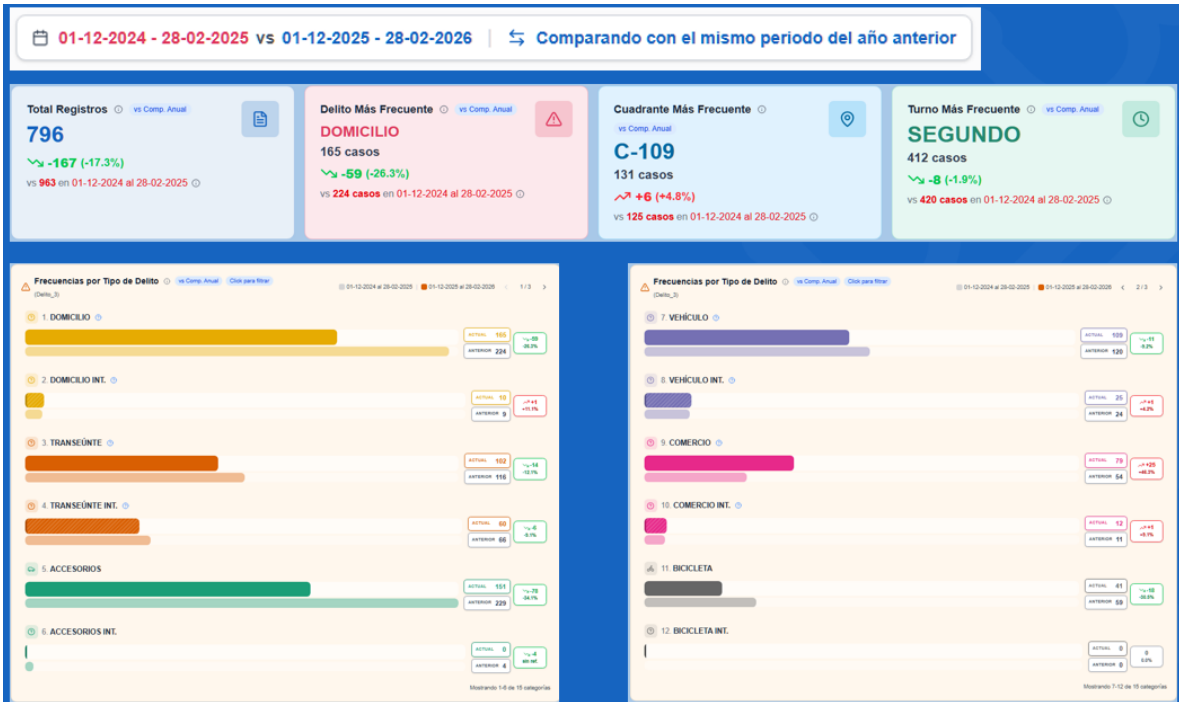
01-12-2024 - 28-02-2025 vs 01-12-2025 - 28-02-2026 | Comparando con el mismo periodo del año anterior

Total Registros vs Comp. Anual
796
-167 (-17.3%)
vs 963 en 01-12-2024 al 28-02-2025

Delito Más Frecuente vs Comp. Anual
DOMICILIO
165 casos
-59 (-26.3%)
vs 224 casos en 01-12-2024 al 28-02-2025

Cuadrante Más Frecuente
vs Comp. Anual
C-109
131 casos
+6 (+4.8%)
vs 125 casos en 01-12-2024 al 28-02-2025

Turno Más Frecuente vs Comp. Anual
SEGUNDO
412 casos
-8 (-1.9%)
vs 420 casos en 01-12-2024 al 28-02-2025

Frecuencias por Tipo de Delito vs Comp. Anual Click para filtrar
(Delito_3)
01-12-2024 al 28-02-2025 01-12-2025 al 28-02-2026 1 / 3

1. DOMICILIO ACTUAL 165 ANTERIOR 224 -59 -26.3%
2. DOMICILIO INT. ACTUAL 10 ANTERIOR 9 +1 +11.1%
3. TRANSEÚNTE ACTUAL 102 ANTERIOR 116 -14 -12.1%
4. TRANSEÚNTE INT. ACTUAL 60 ANTERIOR 66 -6 -9.1%
5. ACCESORIOS ACTUAL 151 ANTERIOR 229 -78 -34.1%
6. ACCESORIOS INT. ACTUAL 0 ANTERIOR 4 -4 sin ref.
Mostrando 1-6 de 15 categorías

Frecuencias por Tipo de Delito vs Comp. Anual Click para filtrar
(Delito_3)
01-12-2024 al 28-02-2025 01-12-2025 al 28-02-2026 2 / 3

7. VEHÍCULO ACTUAL 109 ANTERIOR 120 -11 -9.2%
8. VEHÍCULO INT. ACTUAL 25 ANTERIOR 24 +1 +4.2%
9. COMERCIO ACTUAL 79 ANTERIOR 54 +25 +46.3%
10. COMERCIO INT. ACTUAL 12 ANTERIOR 11 +1 +9.1%
11. BICICLETA ACTUAL 41 ANTERIOR 59 -18 -30.5%
12. BICICLETA INT. ACTUAL 0 ANTERIOR 0 0 0.0%
Mostrando 7-12 de 15 categorías